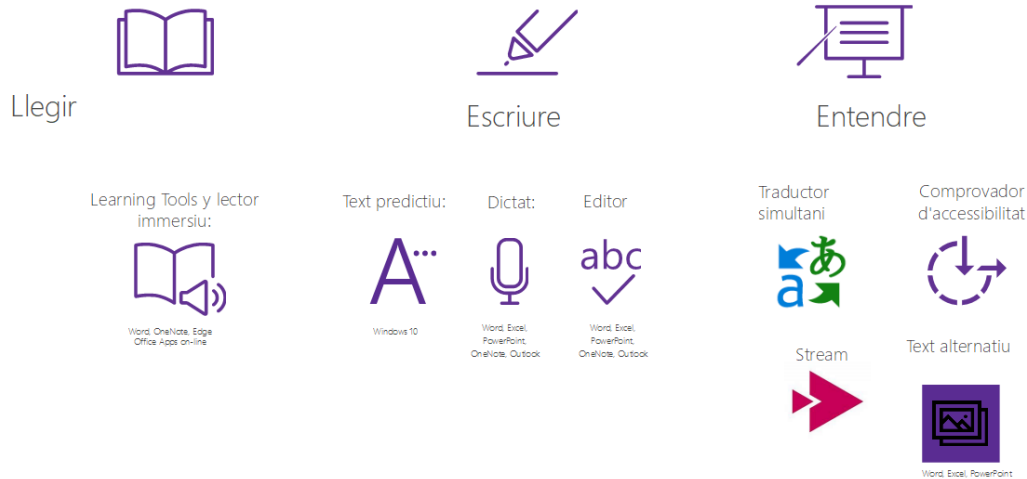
Llegir

Escriure

Entendre

Learning Tools y lector immersiu:

Word, OneNote, Edge Office Apps on-line

Text predictiu:

Windows 10

Dictat:

Word, Excel, PowerPoint, OneNote, Outlook

Editor

abc

Word, Excel, PowerPoint, OneNote, Outlook

Traductor simultani

あ
a

Comprovador d'accessibilitat

Stream

Text alternatiu

Word, Excel, PowerPoint